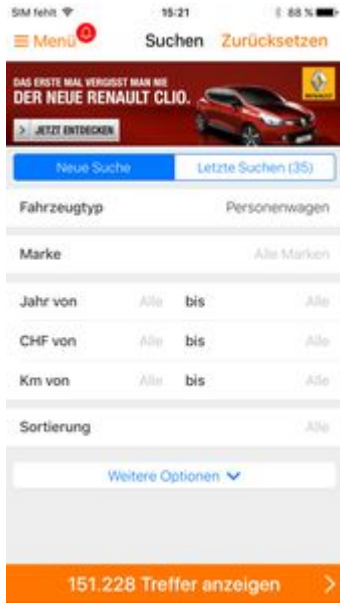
SIM fehlt 15:21 88 %

Menü Suchen Zurücksetzen

DAS ERSTE MAL VERGISST MAN NIE
DER NEUE RENAULT CLIO.
> JETZT ENTDECKEN
RENAULT

Neue Suche | Letzte Suchen (35)

Fahrzeugtyp Personenwagen

Marke Alle Marken

Jahr von Alle bis Alle

CHF von Alle bis Alle

Km von Alle bis Alle

Sortierung Alle

Weitere Optionen

151.228 Treffer anzeigen >